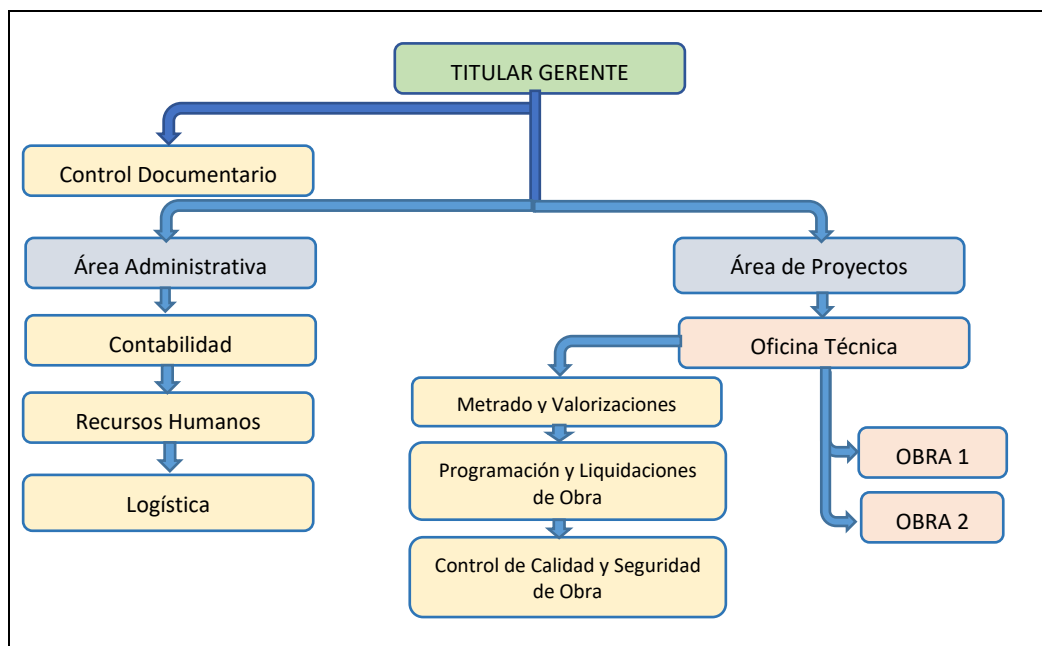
TITULAR GERENTE

Control Documentario

Área Administrativa

Contabilidad

Recursos Humanos

Logística

Área de Proyectos

Oficina Técnica

Metrado y Valorizaciones

Programación y Liquidaciones de Obra

Control de Calidad y Seguridad de Obra

OBRA 1

OBRA 2